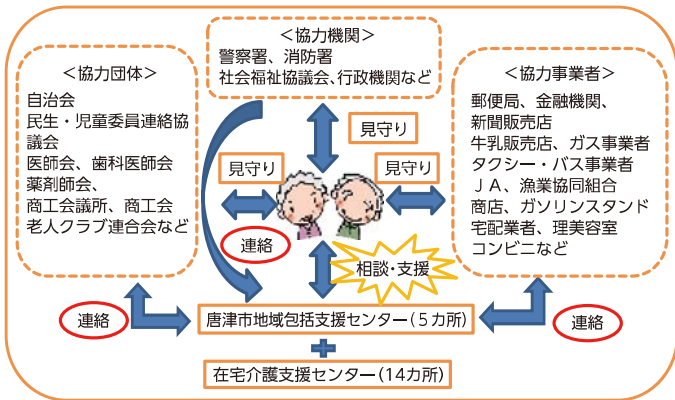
＜協力機関＞
警察署、消防署
社会福祉協議会、行政機関など

＜協力団体＞
自治会
民生・児童委員連絡協議会
医師会、歯科医師会
薬剤師会、
商工会議所、商工会
老人クラブ連合会など

＜協力事業者＞
郵便局、金融機関、
新聞販売店
牛乳販売店、ガス事業者
タクシー・バス事業者
ＪＡ、漁業協同組合
商店、ガソリンスタンド
宅配業者、理美容室
コンビニなど

見守り
見守り
見守り
連絡
相談・支援
連絡
連絡

唐津市地域包括支援センター（5カ所）
＋
在宅介護支援センター（14カ所）